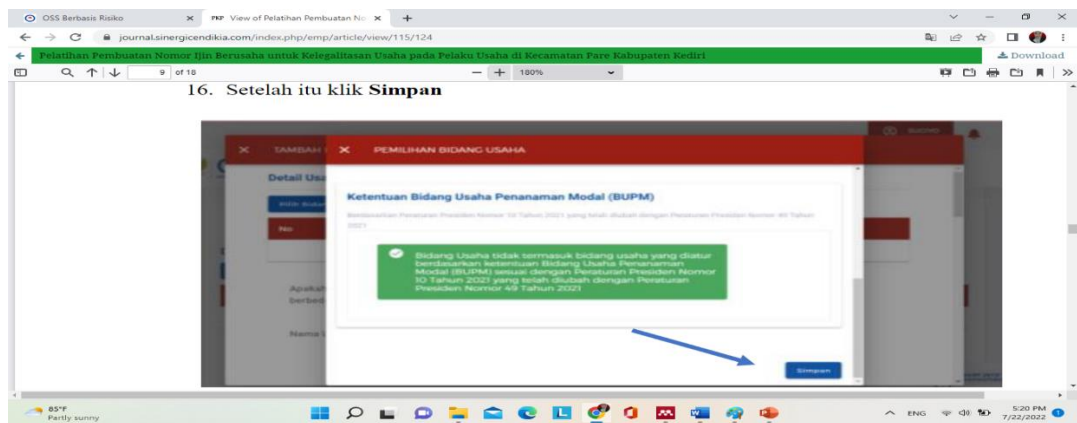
OSS Berbasis Risiko
View of Pelatihan Pembuatan No
journal.sinergicendikia.com/index.php/emp/article/view/115/124
Pelatihan Pembuatan Nomor Ijin Berusaha untuk Kelegalitasan Usaha pada Pelaku Usaha di Kecamatan Pare Kabupaten Kediri
Download
9 of 18
180%

16. Setelah itu klik **Simpan**

TAMBAH
PEMILIHAN BIDANG USAHA
Detail Usa
No
Apakah
berbed
Nama
Ketentuan Bidang Usaha Penanaman Modal (BUPM)
Berdasarkan Peraturan Presiden Nomor 10 Tahun 2021 yang telah diubah dengan Peraturan Presiden Nomor 49 Tahun 2021
Bidang Usaha tidak termasuk bidang usaha yang diatur berdasarkan ketentuan Bidang Usaha Penanaman Modal (BUPM) sesuai dengan Peraturan Presiden Nomor 10 Tahun 2021 yang telah diubah dengan Peraturan Presiden Nomor 49 Tahun 2021
Simpan

85°F
Partly sunny
ENG
5:20 PM
7/22/2022